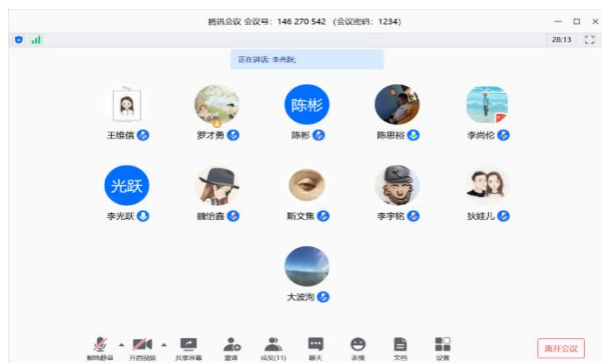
腾讯会议 会议号：146 270 542 （会议密码：1234）

28:13

正在讲话：李光跃；

王维信

罗才勇

陈彬

陈彬

陈思裕

李尚伦

光跃

李光跃

魏怡鑫

斯文焦

李宇铭

狄娃儿

大波洵

解除静音

开启视频

共享屏幕

邀请

成员(11)

聊天

表情

文档

设置

离开会议